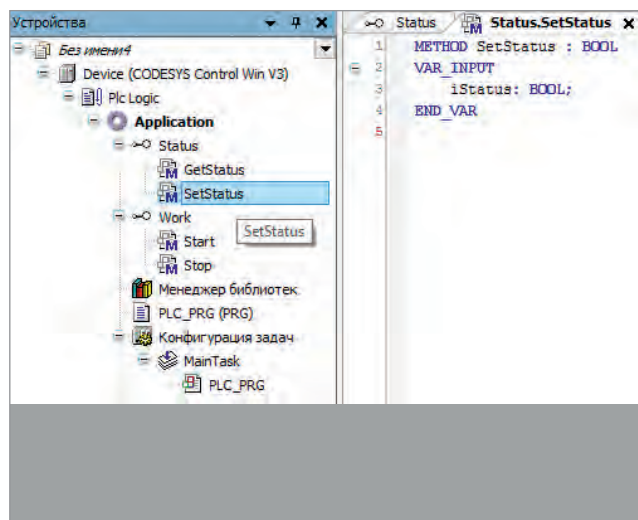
Устройства
Без имени4
Device (CODESYS Control Win V3)
Plc Logic
Application
Status
GetStatus
SetStatus
Work
SetStatus
Start
Stop
Менеджер библиотек
PLC_PRG (PRG)
Конфигурация задач
MainTask
PLC_PRG

Status
Status.SetStatus

1 METHOD SetStatus : BOOL
2 VAR_INPUT
3 iStatus: BOOL;
4 END_VAR
5